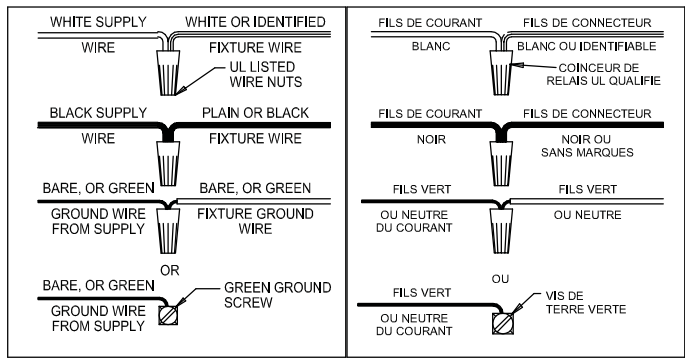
WHITE SUPPLY
WIRE
WHITE OR IDENTIFIED
FIXTURE WIRE
UL LISTED
WIRE NUTS

BLACK SUPPLY
WIRE
PLAIN OR BLACK
FIXTURE WIRE

BARE, OR GREEN
GROUND WIRE
FROM SUPPLY
BARE, OR GREEN
FIXTURE GROUND
WIRE

OR

BARE, OR GREEN
GROUND WIRE
FROM SUPPLY
GREEN GROUND
SCREW

FILS DE COURANT
BLANC
FILS DE CONNECTEUR
BLANC OU IDENTIFIABLE
COINCEUR DE
RELAIS UL QUALIFIE

FILS DE COURANT
NOIR
FILS DE CONNECTEUR
NOIR OU
SANS MARQUES

FILS VERT
OU NEUTRE
DU COURANT
FILS VERT
OU NEUTRE

OU

FILS VERT
OU NEUTRE
DU COURANT
VIS DE
TERRE VERTE